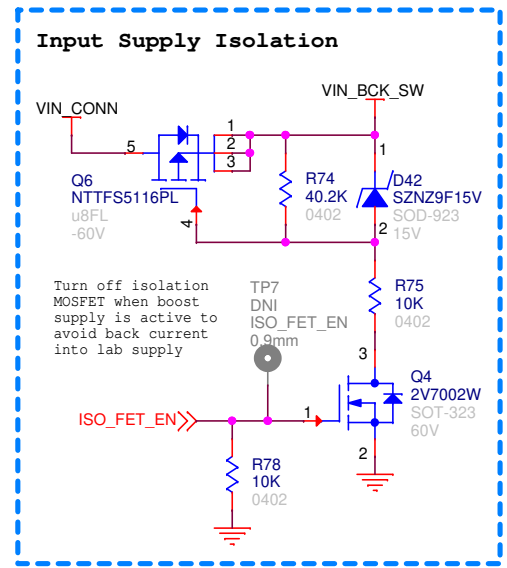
Input Supply Isolation

VIN_CONN

5

1

2

3

4

Q6
NTTFS5116PL
u8FL
-60V

R74
40.2K
0402

VIN_BCK_SW

1

D42
SZNZ9F15V
SOD-923
15V

2

Turn off isolation MOSFET when boost supply is active to avoid back current into lab supply

TP7
DNI
ISO_FET_EN
0.9mm

R75
10K
0402

3

Q4
2V7002W
SOT-323
60V

ISO_FET_EN

1

2

R78
10K
0402